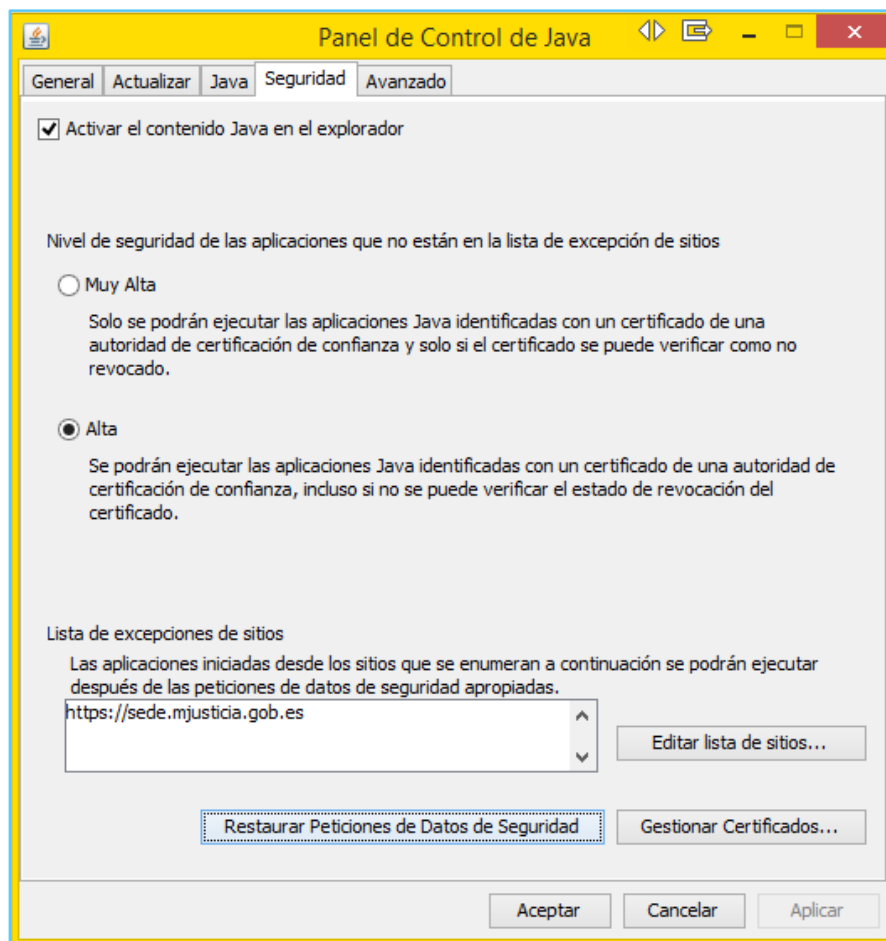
Panel de Control de Java

General | Actualizar | Java | Seguridad | Avanzado

Activar el contenido Java en el explorador

Nivel de seguridad de las aplicaciones que no están en la lista de excepción de sitios

Muy Alta

Solo se podrán ejecutar las aplicaciones Java identificadas con un certificado de una autoridad de certificación de confianza y solo si el certificado se puede verificar como no revocado.

Alta

Se podrán ejecutar las aplicaciones Java identificadas con un certificado de una autoridad de certificación de confianza, incluso si no se puede verificar el estado de revocación del certificado.

Lista de excepciones de sitios

Las aplicaciones iniciadas desde los sitios que se enumeran a continuación se podrán ejecutar después de las peticiones de datos de seguridad apropiadas.

https://sede.mjusticia.gob.es

Editar lista de sitios...

Restaurar Peticiones de Datos de Seguridad

Gestionar Certificados...

Aceptar

Cancelar

Aplicar